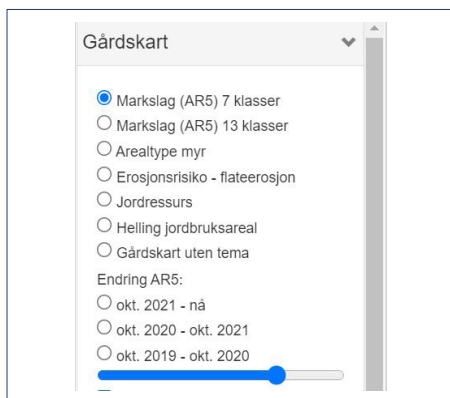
Gårdskart

Markslag (AR5) 7 klasser
Markslag (AR5) 13 klasser
Arealtype myr
Erosjonsrisiko - flateerosjon
Jordressurs
Helling jordbruksareal
Gårdskart uten tema

Endring AR5:
okt. 2021 - nå
okt. 2020 - okt. 2021
okt. 2019 - okt. 2020